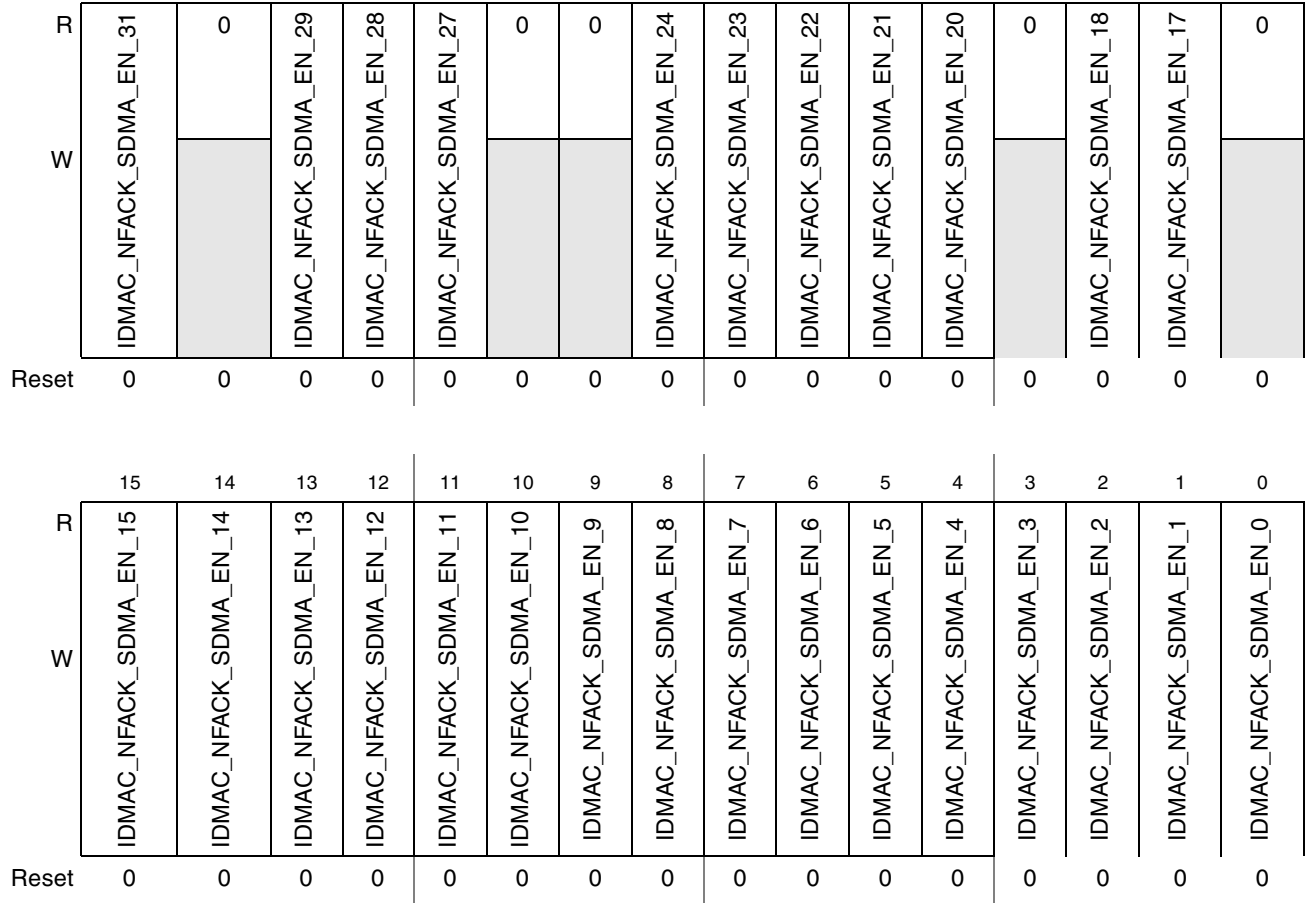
|  |  |  |  |  |  |  |  |  |  |  |  |  |  |  |  |  |
|---|---|---|---|---|---|---|---|---|---|---|---|---|---|---|---|---|
| R | IDMAC_NFACK_SDMA_EN_31 | 0 | IDMAC_NFACK_SDMA_EN_29 | IDMAC_NFACK_SDMA_EN_28 | IDMAC_NFACK_SDMA_EN_27 | 0 | 0 | IDMAC_NFACK_SDMA_EN_24 | IDMAC_NFACK_SDMA_EN_23 | IDMAC_NFACK_SDMA_EN_22 | IDMAC_NFACK_SDMA_EN_21 | IDMAC_NFACK_SDMA_EN_20 | 0 | IDMAC_NFACK_SDMA_EN_18 | IDMAC_NFACK_SDMA_EN_17 | 0 |
| W |  |  |  |  |  |  |  |  |  |  |  |  |  |  |  |  |
| Reset | 0 | 0 | 0 | 0 | 0 | 0 | 0 | 0 | 0 | 0 | 0 | 0 | 0 | 0 | 0 | 0 |

|  | 15 | 14 | 13 | 12 | 11 | 10 | 9 | 8 | 7 | 6 | 5 | 4 | 3 | 2 | 1 | 0 |
|---|---|---|---|---|---|---|---|---|---|---|---|---|---|---|---|---|
| R | IDMAC_NFACK_SDMA_EN_15 | IDMAC_NFACK_SDMA_EN_14 | IDMAC_NFACK_SDMA_EN_13 | IDMAC_NFACK_SDMA_EN_12 | IDMAC_NFACK_SDMA_EN_11 | IDMAC_NFACK_SDMA_EN_10 | IDMAC_NFACK_SDMA_EN_9 | IDMAC_NFACK_SDMA_EN_8 | IDMAC_NFACK_SDMA_EN_7 | IDMAC_NFACK_SDMA_EN_6 | IDMAC_NFACK_SDMA_EN_5 | IDMAC_NFACK_SDMA_EN_4 | IDMAC_NFACK_SDMA_EN_3 | IDMAC_NFACK_SDMA_EN_2 | IDMAC_NFACK_SDMA_EN_1 | IDMAC_NFACK_SDMA_EN_0 |
| W |  |  |  |  |  |  |  |  |  |  |  |  |  |  |  |  |
| Reset | 0 | 0 | 0 | 0 | 0 | 0 | 0 | 0 | 0 | 0 | 0 | 0 | 0 | 0 | 0 | 0 |